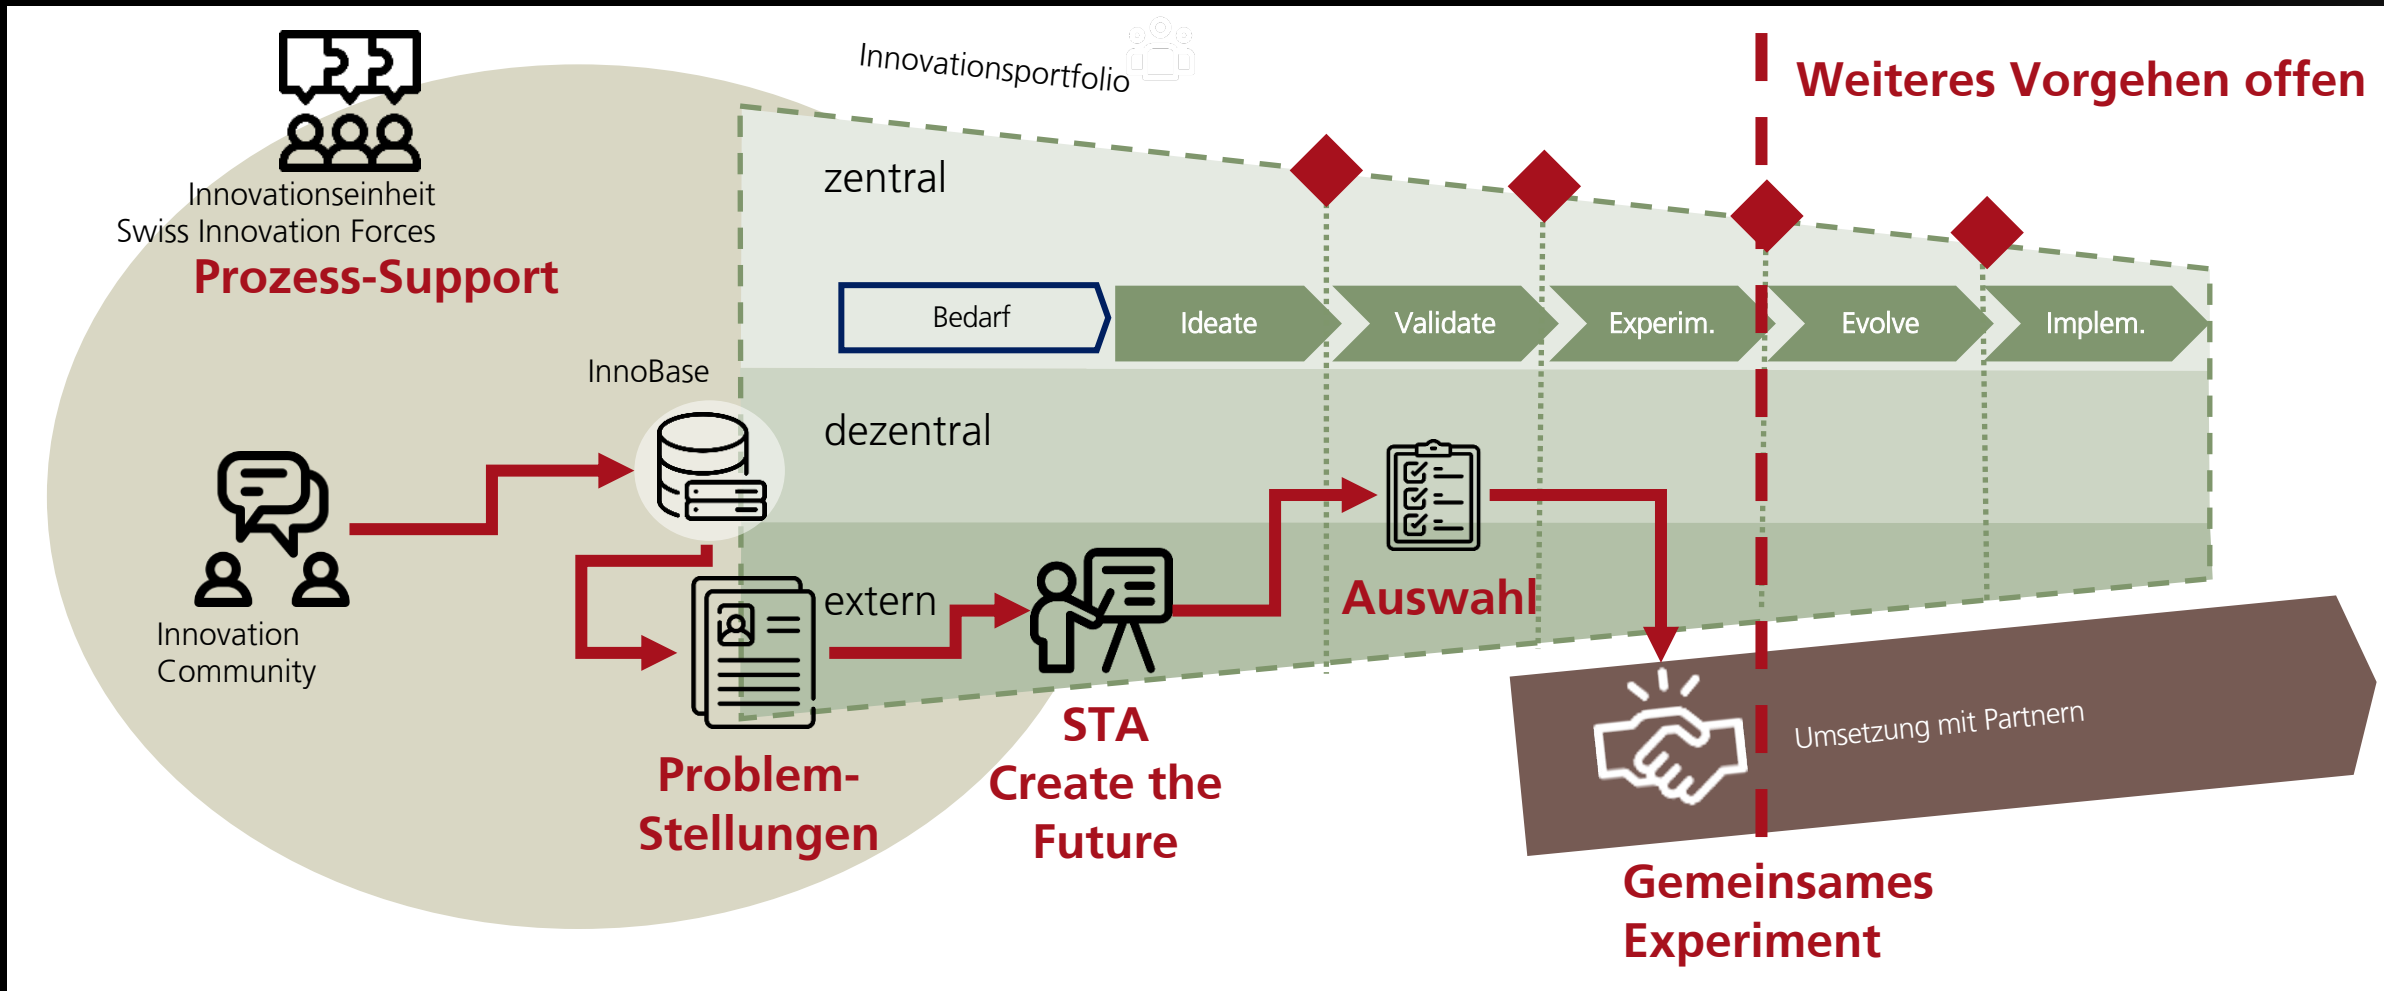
Innovationsportfolio

Weiteres Vorgehen offen

Innovationseinheit
Swiss Innovation Forces
Prozess-Support

zentral

Bedarf

Ideate

Validate

Experim.

Evolve

Implem.

InnoBase

dezentral

Innovation Community

extern

Auswahl

Umsetzung mit Partnern

STA
Create the Future

Problem-Stellungen

Gemeinsames Experiment